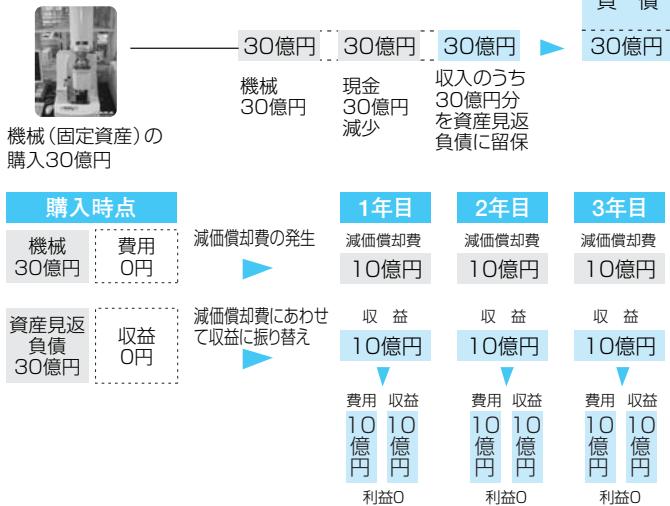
負 債

30億円

機械(固定資産)の購入30億円

30億円 30億円 30億円

機械 30億円

現金 30億円 減少

収入のうち30億円分を資産見返負債に留保

購入時点

機械 30億円

費用 0円

資産見返負債 30億円

収益 0円

減価償却費の発生

減価償却費にあわせて収益に振り替え

1年目

減価償却費

10億円

収 益

10億円

費用 収益

10億円 10億円

利益0

2年目

減価償却費

10億円

収 益

10億円

費用 収益

10億円 10億円

利益0

3年目

減価償却費

10億円

収 益

10億円

費用 収益

10億円 10億円

利益0